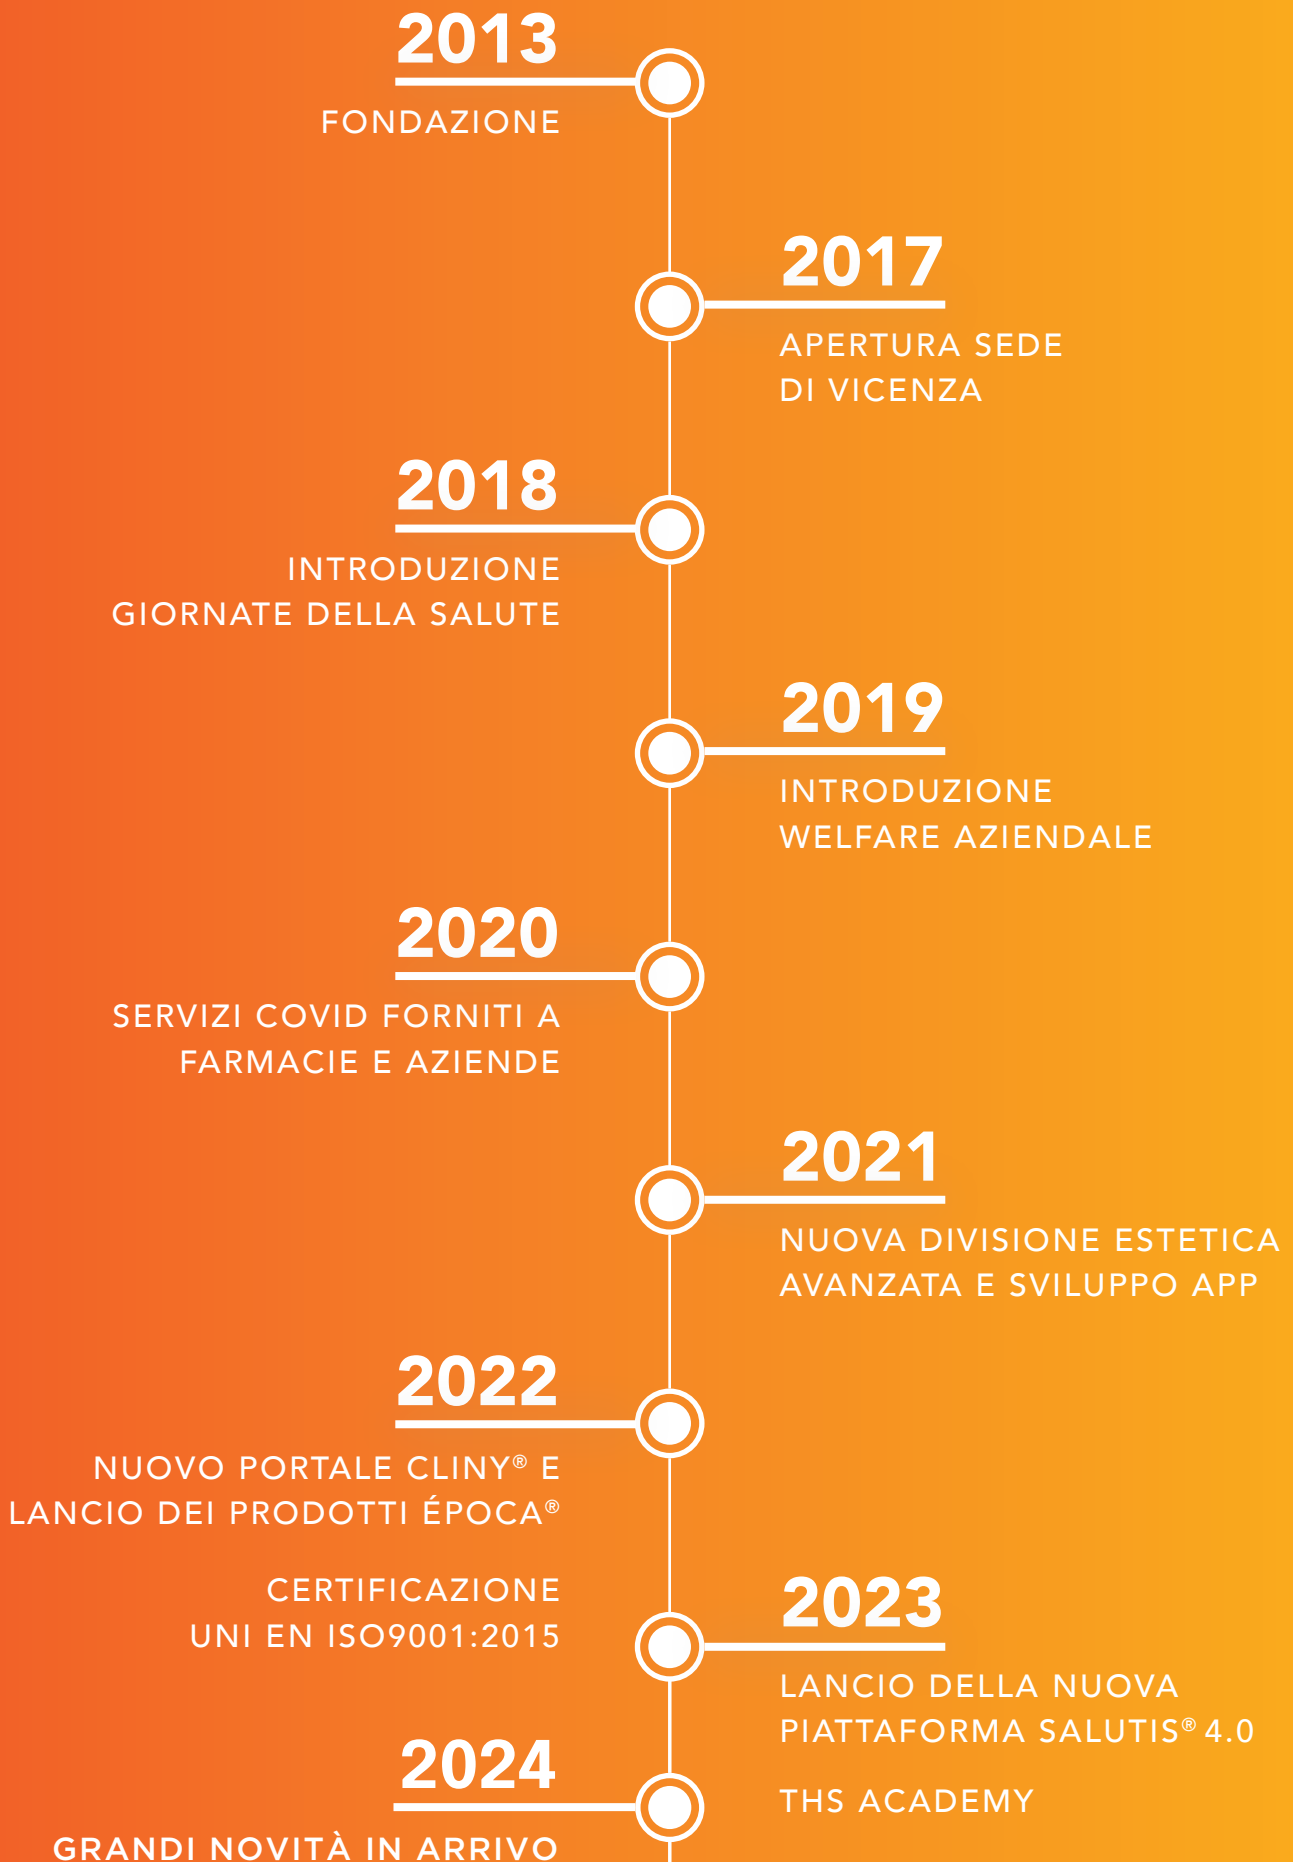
2013

FONDAZIONE

2017

APERTURA SEDE DI VICENZA

2018

INTRODUZIONE GIORNATE DELLA SALUTE

2019

INTRODUZIONE WELFARE AZIENDALE

2020

SERVIZI COVID FORNITI A FARMACIE E AZIENDE

2021

NUOVA DIVISIONE ESTETICA AVANZATA E SVILUPPO APP

2022

NUOVO PORTALE CLINY® E LANCIO DEI PRODOTTI ÉPOCA®

CERTIFICAZIONE UNI EN ISO9001:2015

2023

LANCIO DELLA NUOVA PIATTAFORMA SALUTIS® 4.0

THS ACADEMY

2024

GRANDI NOVITÀ IN ARRIVO